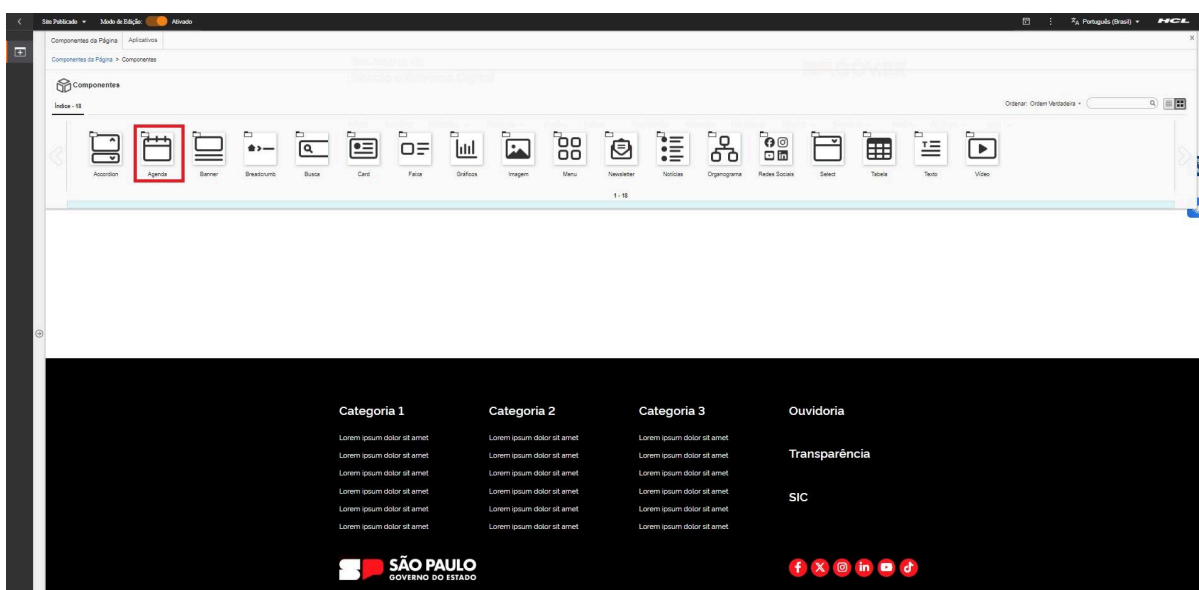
Site Publicado ▾ Modo de Edição: Ativado

Português (Brasil) ▾ HCL

Componentes da Página Aplicativos

Componentes da Página > Componentes

Componentes

Índice - 18

Ordenar: Ordem Verdadeira ▾

Accordion Agenda Banner Breadcrumb Busca Card Faixa Gráficos Imagem Menu Newsletter Notícias Organograma Redes Sociais Select Tabela Texto Vídeo

1 - 18

Categoria 1
Lorem ipsum dolor sit amet
Lorem ipsum dolor sit amet
Lorem ipsum dolor sit amet
Lorem ipsum dolor sit amet
Lorem ipsum dolor sit amet
Lorem ipsum dolor sit amet

Categoria 2
Lorem ipsum dolor sit amet
Lorem ipsum dolor sit amet
Lorem ipsum dolor sit amet
Lorem ipsum dolor sit amet
Lorem ipsum dolor sit amet
Lorem ipsum dolor sit amet

Categoria 3
Lorem ipsum dolor sit amet
Lorem ipsum dolor sit amet
Lorem ipsum dolor sit amet
Lorem ipsum dolor sit amet
Lorem ipsum dolor sit amet
Lorem ipsum dolor sit amet

Ouvidoria

Transparência

SIC

SÃO PAULO
GOVERNO DO ESTADO